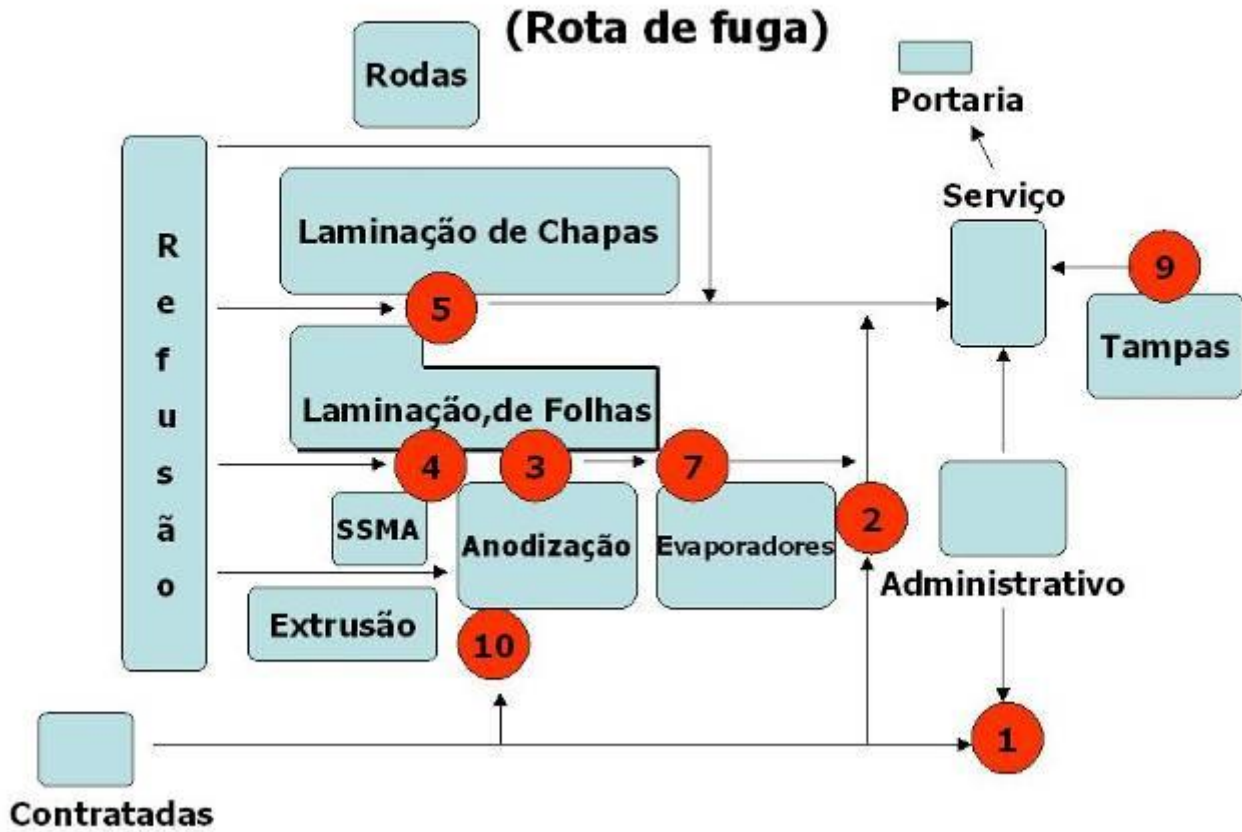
(Rota de fuga)

Rodas

Portaria

Serviço

R e f u s ã o

Laminação de Chapas

5

9

Tampas

Laminação,de Folhas

4

3

7

2

SSMA

Anodização

Evaporadores

Administrativo

Extrusão

10

1

Contratadas